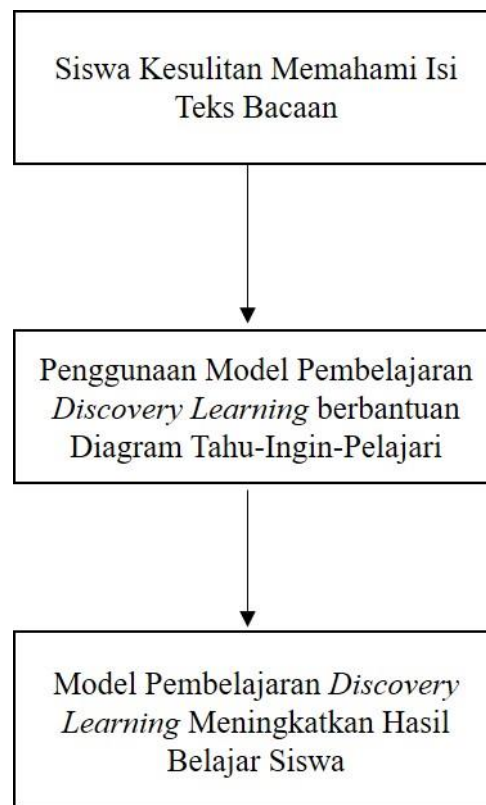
Siswa Kesulitan Memahami Isi Teks Bacaan

Penggunaan Model Pembelajaran *Discovery Learning* berbantuan Diagram Tahu-Ingin-Pelajari

Model Pembelajaran *Discovery Learning* Meningkatkan Hasil Belajar Siswa